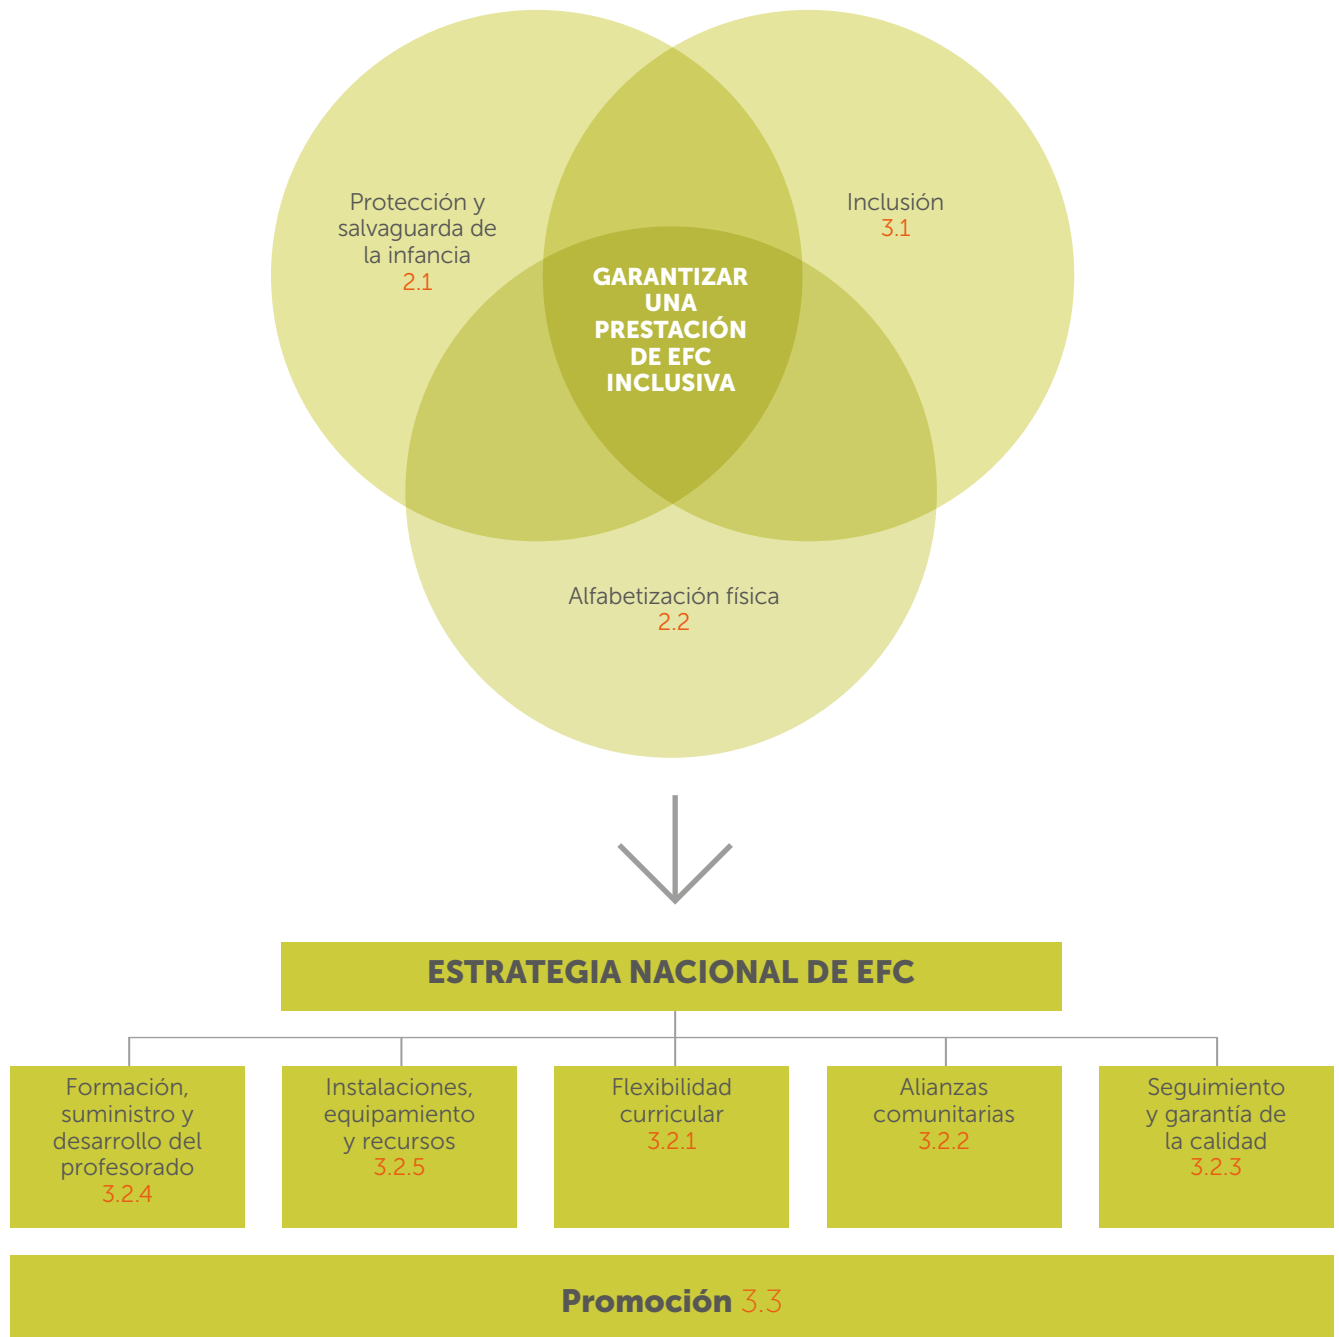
Protección y salvaguarda de la infancia
2.1

Inclusión
3.1

GARANTIZAR UNA PRESTACIÓN DE EFC INCLUSIVA

Alfabetización física
2.2

ESTRATEGIA NACIONAL DE EFC

Formación, suministro y desarrollo del profesorado
3.2.4

Instalaciones, equipamiento y recursos
3.2.5

Flexibilidad curricular
3.2.1

Alianzas comunitarias
3.2.2

Seguimiento y garantía de la calidad
3.2.3

Promoción 3.3